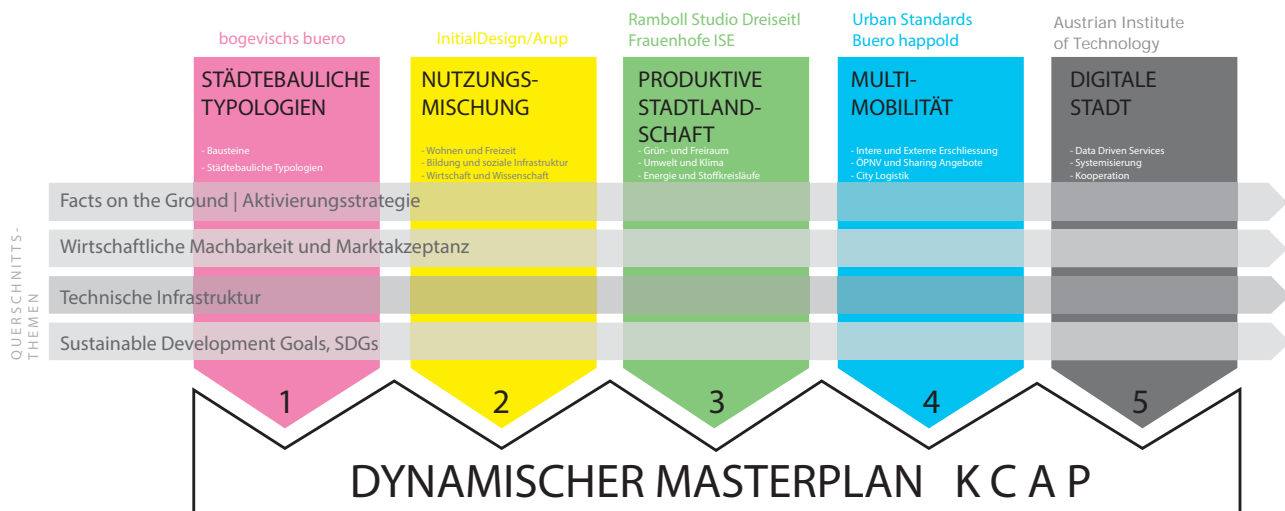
bogevischs buero

STÄDTEBAULICHE TYPOLOGIEN

- Bausteine
- Städtebauliche Typologien

InitialDesign/Arup

NUTZUNGSMISCHUNG

- Wohnen und Freizeit
- Bildung und soziale Infrastruktur
- Wirtschaft und Wissenschaft

Ramboll Studio Dreiseitl
Frauenhofe ISE

PRODUKTIVE STADTLANDSCHAFT

- Grün- und Freiraum
- Umwelt und Klima
- Energie und Stoffkreisläufe

Urban Standards
Buero happold

MULTIMOBILITÄT

- Intere und Externe Erschliessung
- ÖPNV und Sharing Angebote
- City Logistik

Austrian Institute of Technology

DIGITALE STADT

- Data Driven Services
- Systemisierung
- Kooperation

QUERSCHNITTSTHEMEN

Facts on the Ground | Aktivierungsstrategie

Wirtschaftliche Machbarkeit und Marktakzeptanz

Technische Infrastruktur

Sustainable Development Goals, SDGs

1

2

3

4

5

DYNAMISCHER MASTERPLAN K C A P